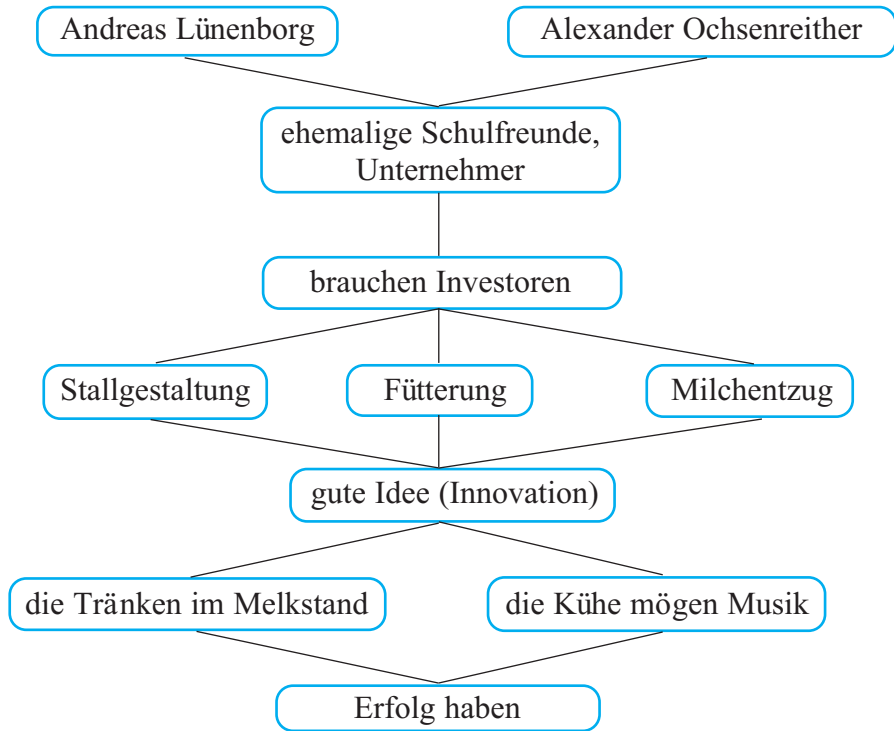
Andreas Lünenborg

Alexander Ochsenreither

ehemalige Schulfreunde, Unternehmer

brauchen Investoren

Stallgestaltung

Fütterung

Milchentzug

gute Idee (Innovation)

die Tränken im Melkstand

die Kühe mögen Musik

Erfolg haben